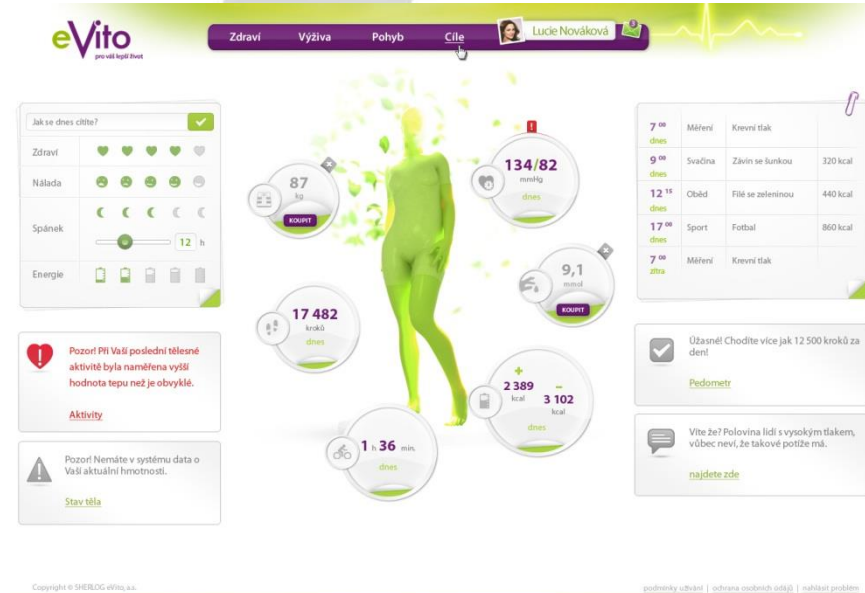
eVito
pro váš lepší život

Zdraví | Výživa | Pohyb | Cíle | Lucie Nováková

Jak se dnes cítíte?

| | |
|---|---|
| Zdraví | |
| Nálada | |
| Spánek | 12 h |
| Energie | |

Pozor! Při Vaší poslední tělesné aktivitě byla naměřena vyšší hodnota tepu než je obvyklé.

Aktivity

Pozor! Nemáte v systému data o Vaší aktuální hmotnosti.

Stav těla

87 kg
KOUPIT

134/82 mmHg
dnes

9,1 mmol
KOUPIT

17 482 kroků
dnes

+ 2 389 kcal
– 3 102 kcal
dnes

1 h 36 min.
dnes

| | | | |
|---|---|---|---|
| 7 00 dnes | Měření | Krevní tlak | |
| 9 00 dnes | Svačina | Závin se šunkou | 320 kcal |
| 12 15 dnes | Oběd | Filé se zeleninou | 440 kcal |
| 17 00 dnes | Sport | Fotbal | 860 kcal |
| 7 00 zítra | Měření | Krevní tlak | |

Úžasné! Chodíte více jak 12 500 kroků za den!

Pedometr

Víte že? Polovina lidí s vysokým tlakem, vůbec neví, že takové potíže má.

najdete zde

Copyright © SHERLOG eVito, a.s.

podmínky užívání | ochrana osobních údajů | nahlásit problém